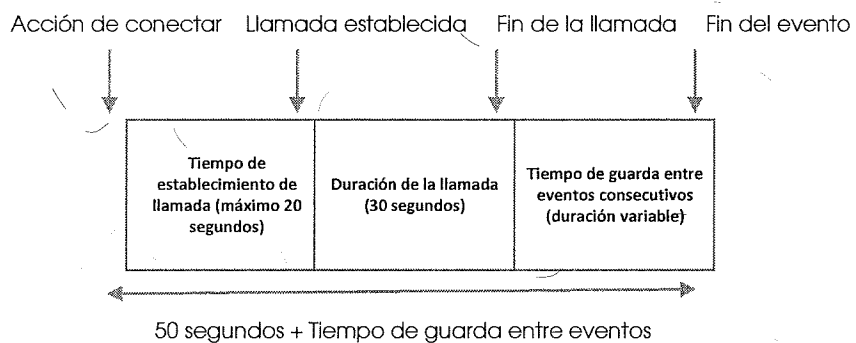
Acción de conectar Llamada establecida Fin de la llamada Fin del evento

| Tiempo de establecimiento de llamada (máximo 20 segundos) | Duración de la llamada (30 segundos) | Tiempo de guarda entre eventos consecutivos (duración variable) |
|---|---|---|

50 segundos + Tiempo de guarda entre eventos